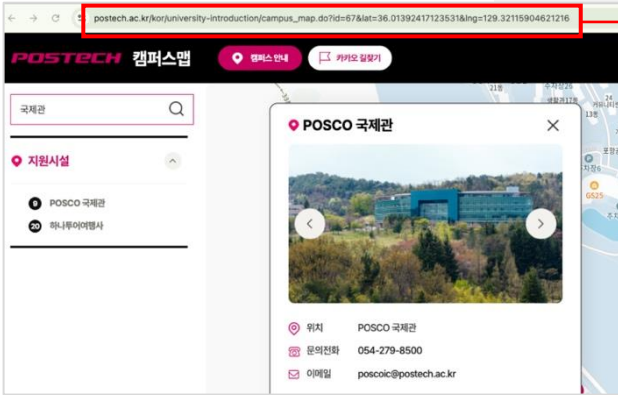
postech.ac.kr/kor/university-introduction/campus_map.do?id=67&lat=36.01392417123531&lng=129.32115904621216

POSTECH 캠퍼스맵

캠퍼스 안내

카카오 길찾기

국제관

지원시설

9 POSCO 국제관

20 하나투어여행사

POSCO 국제관

위치 POSCO 국제관

문의전화 054-279-8500

이메일 poscoic@postech.ac.kr

G525